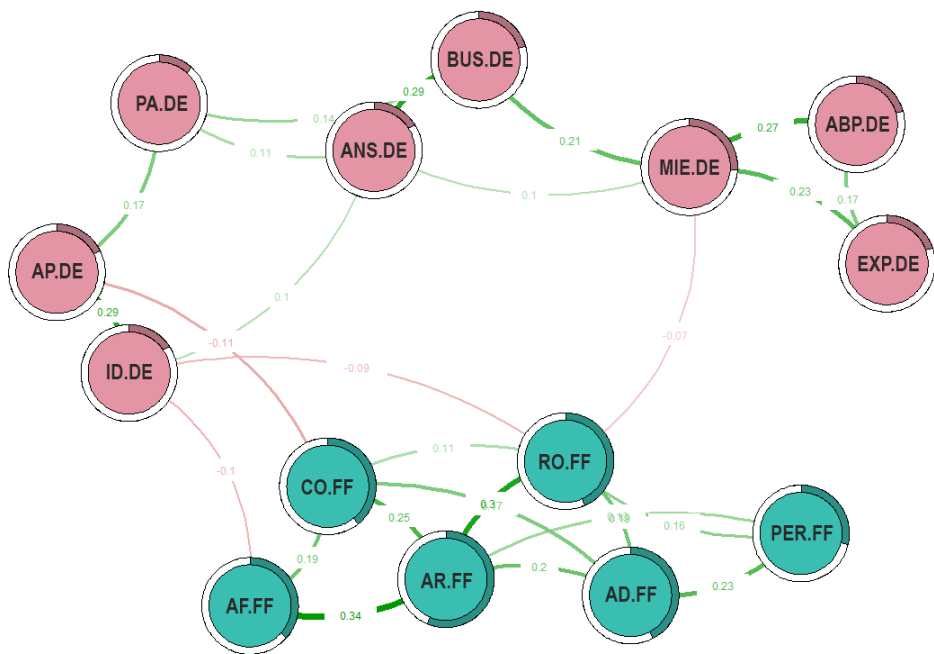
BUS.DE
PA.DE
0.29
0.14
ANS.DE
0.11
0.21
MIE.DE
0.27
ABP.DE
0.1
0.17
0.23
0.17
AP.DE
EXP.DE
0.1
0.29
-0.11
ID.DE
-0.07
-0.09
-0.1
0.11
RO.FF
CO.FF
0.3
0.37
0.19
0.18
0.25
0.16
PER.FF
0.19
AR.FF
0.2
AD.FF
0.23
AF.FF
0.34